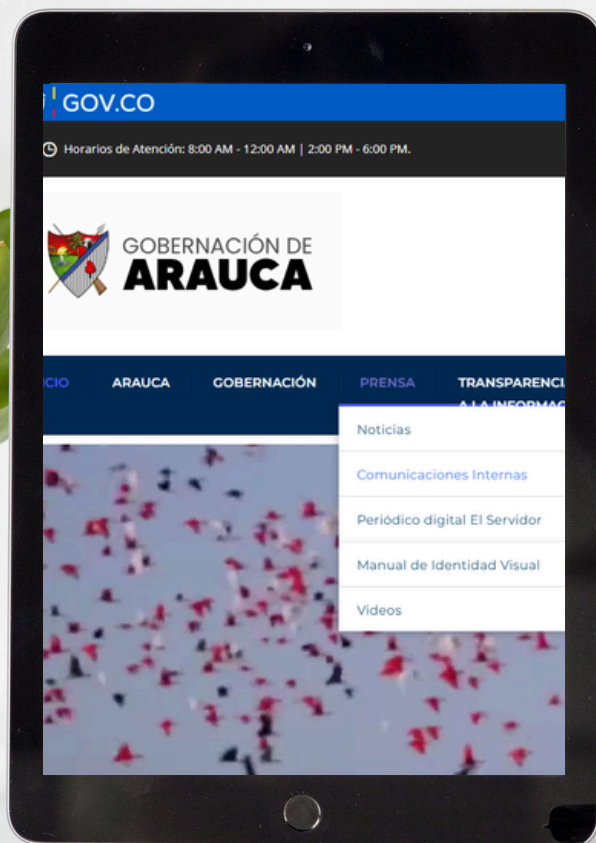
GOV.CO

Horarios de Atención: 8:00 AM - 12:00 AM | 2:00 PM - 6:00 PM.

GOBERNACIÓN DE
ARAUCA

CIO ARAUCA GOBERNACIÓN PRENSA TRANSPARENCI A LA INFORMAC

Noticias

Comunicaciones Internas

Periódico digital El Servidor

Manual de Identidad Visual

Videos